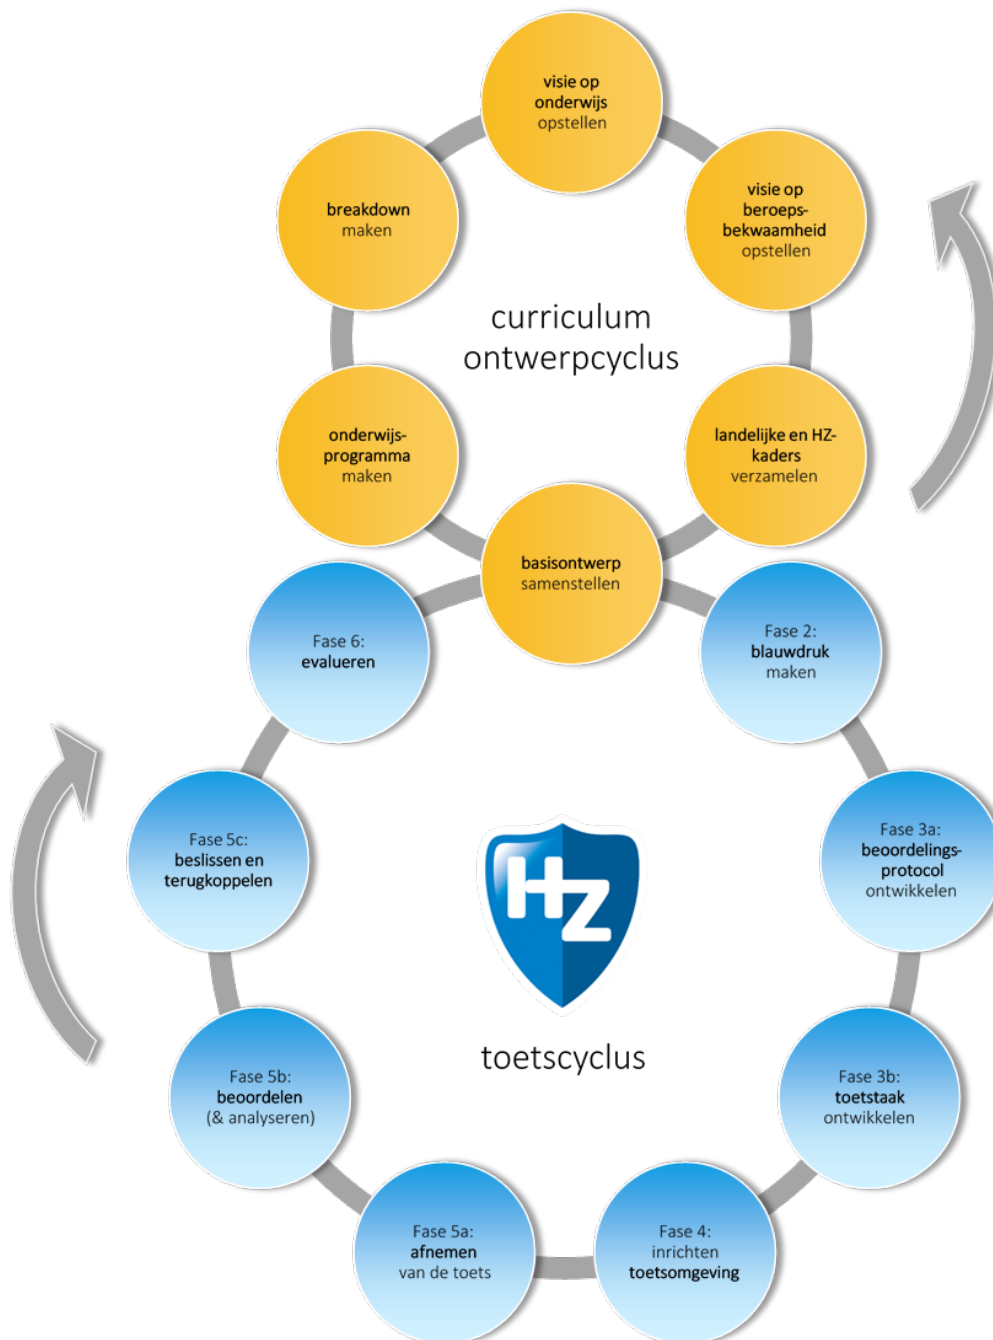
visie op onderwijs opstellen

visie op beroepsbekwaamheid opstellen

landelijke en HZ-kaders verzamelen

basisontwerp samenstellen

onderwijsprogramma maken

breakdown maken

curriculum ontwerpcyclus

Fase 2: blauwdruk maken

Fase 3a: beoordelingsprotocol ontwikkelen

Fase 3b: toetstaak ontwikkelen

Fase 4: inrichten toetsomgeving

Fase 5a: afnemen van de toets

Fase 5b: beoordelen (& analyseren)

Fase 5c: beslissen en terugkoppelen

Fase 6: evalueren

HZ

toetscyclus